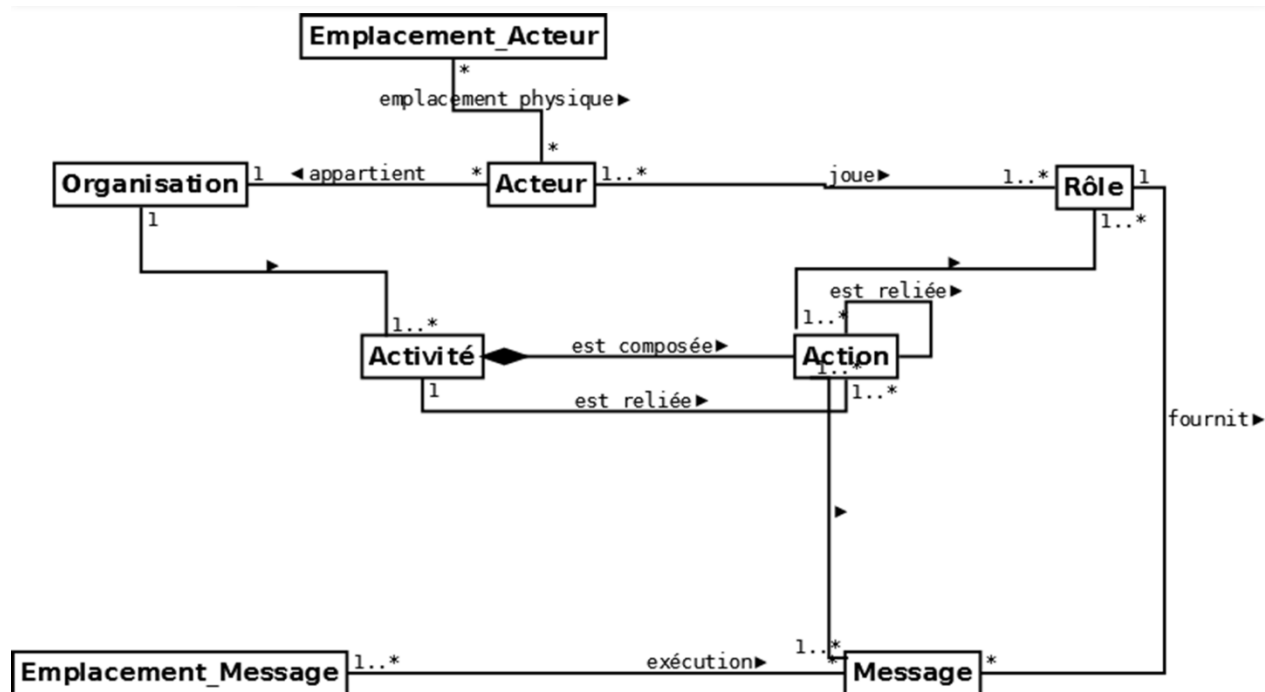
Emplacement_Acteur
*
emplacement physique ▶
*
Organisation
1
◀ appartient
*
Acteur
1..*
joue ▶
1..*
Rôle
1
1..*
1
▶
▶
est reliée ▶
1..*
1..*
Activité
est composée ▶
Action
1..*
1
est reliée ▶
1..*
fournit ▶
▶
1..*
Emplacement_Message
1..*
exécution ▶
*
Message
*